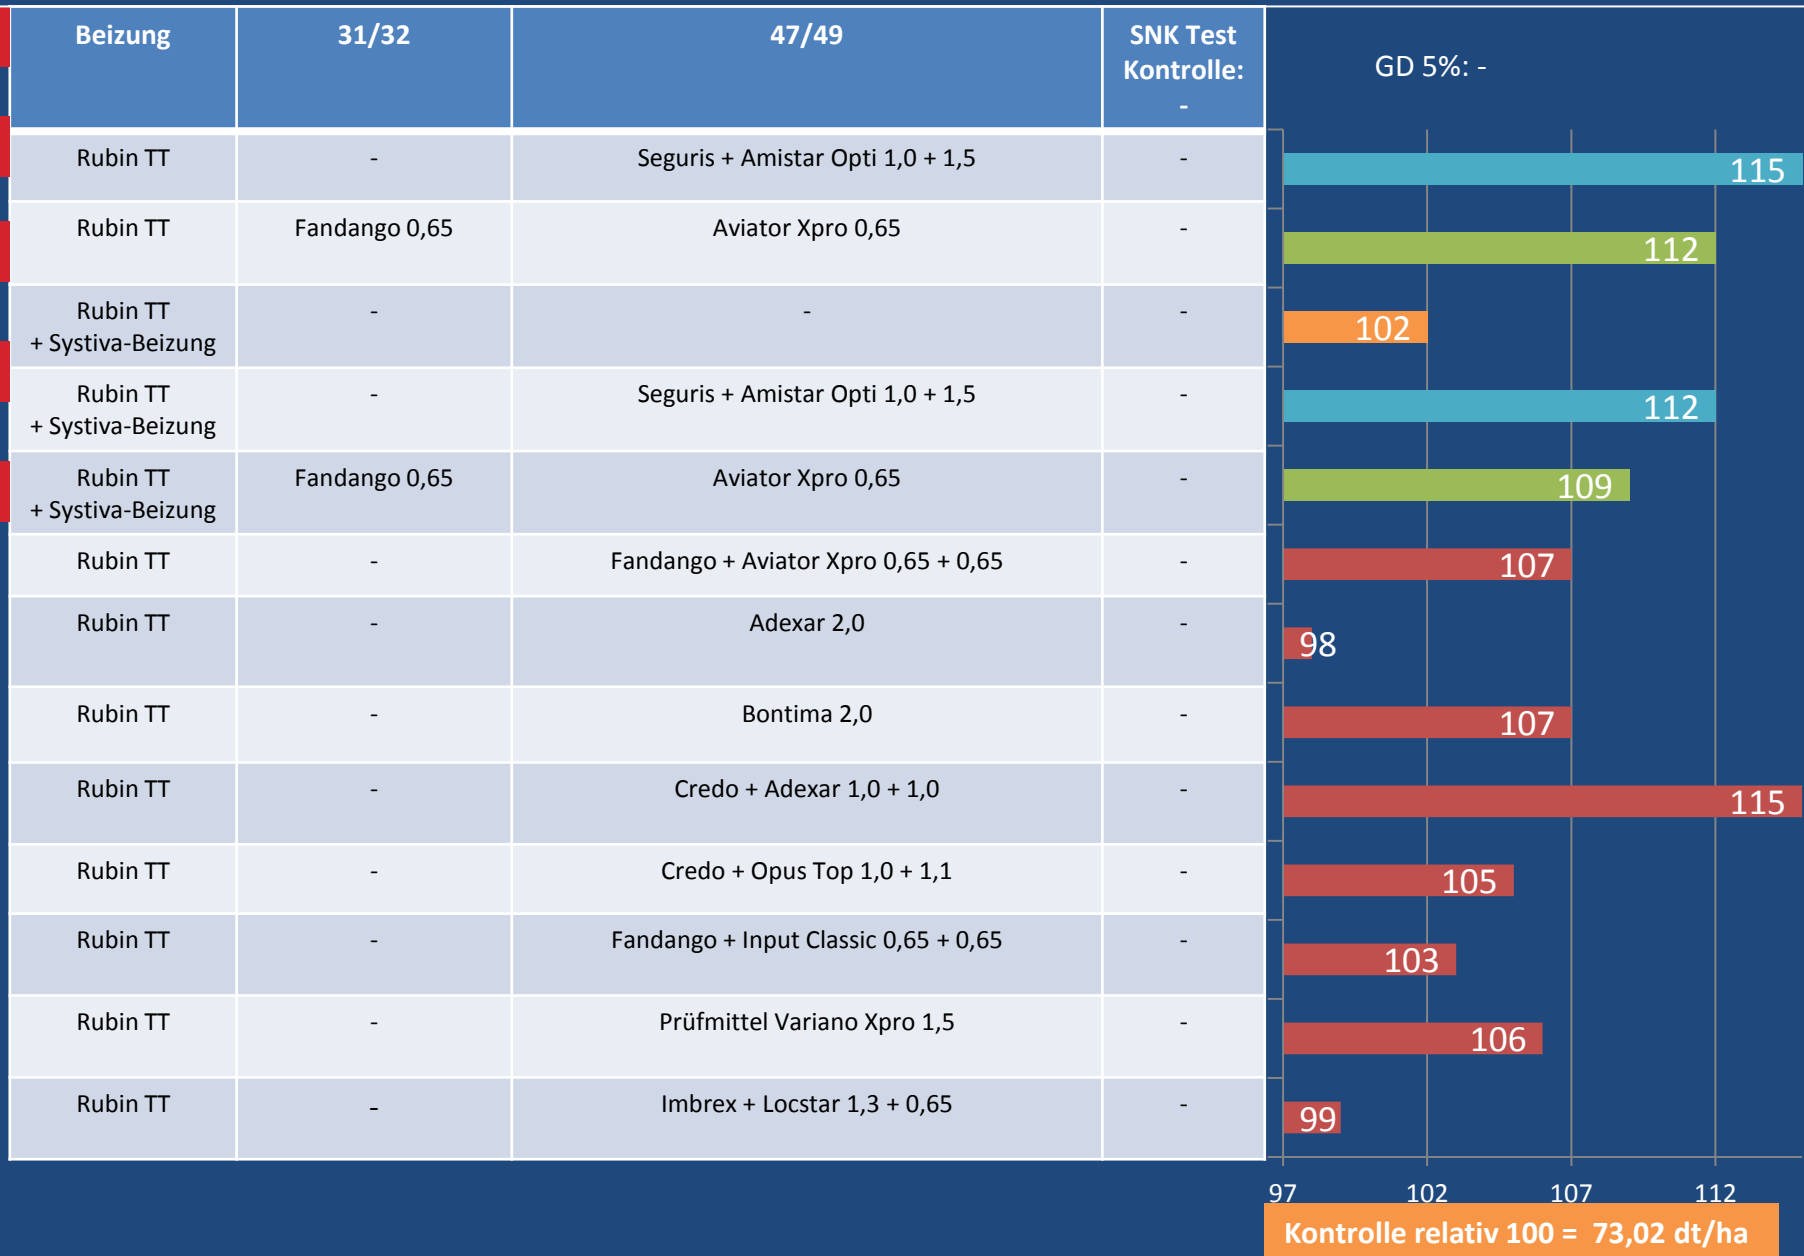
| Beizung | 31/32 | 47/49 | SNK Test Kontrolle: - |
|---|---|---|---|
| Rubin TT | - | Seguris + Amistar Opti 1,0 + 1,5 | - |
| Rubin TT | Fandango 0,65 | Aviator Xpro 0,65 | - |
| Rubin TT + Systiva-Beizung | - | - | - |
| Rubin TT + Systiva-Beizung | - | Seguris + Amistar Opti 1,0 + 1,5 | - |
| Rubin TT + Systiva-Beizung | Fandango 0,65 | Aviator Xpro 0,65 | - |
| Rubin TT | - | Fandango + Aviator Xpro 0,65 + 0,65 | - |
| Rubin TT | - | Adexar 2,0 | - |
| Rubin TT | - | Bontima 2,0 | - |
| Rubin TT | - | Credo + Adexar 1,0 + 1,0 | - |
| Rubin TT | - | Credo + Opus Top 1,0 + 1,1 | - |
| Rubin TT | - | Fandango + Input Classic 0,65 + 0,65 | - |
| Rubin TT | - | Prüfmittel Variano Xpro 1,5 | - |
| Rubin TT | - | Imbrex + Locstar 1,3 + 0,65 | - |

GD 5%: -

115
112
102
112
109
107
98
107
115
105
103
106
99

97 102 107 112

Kontrolle relativ 100 = 73,02 dt/ha